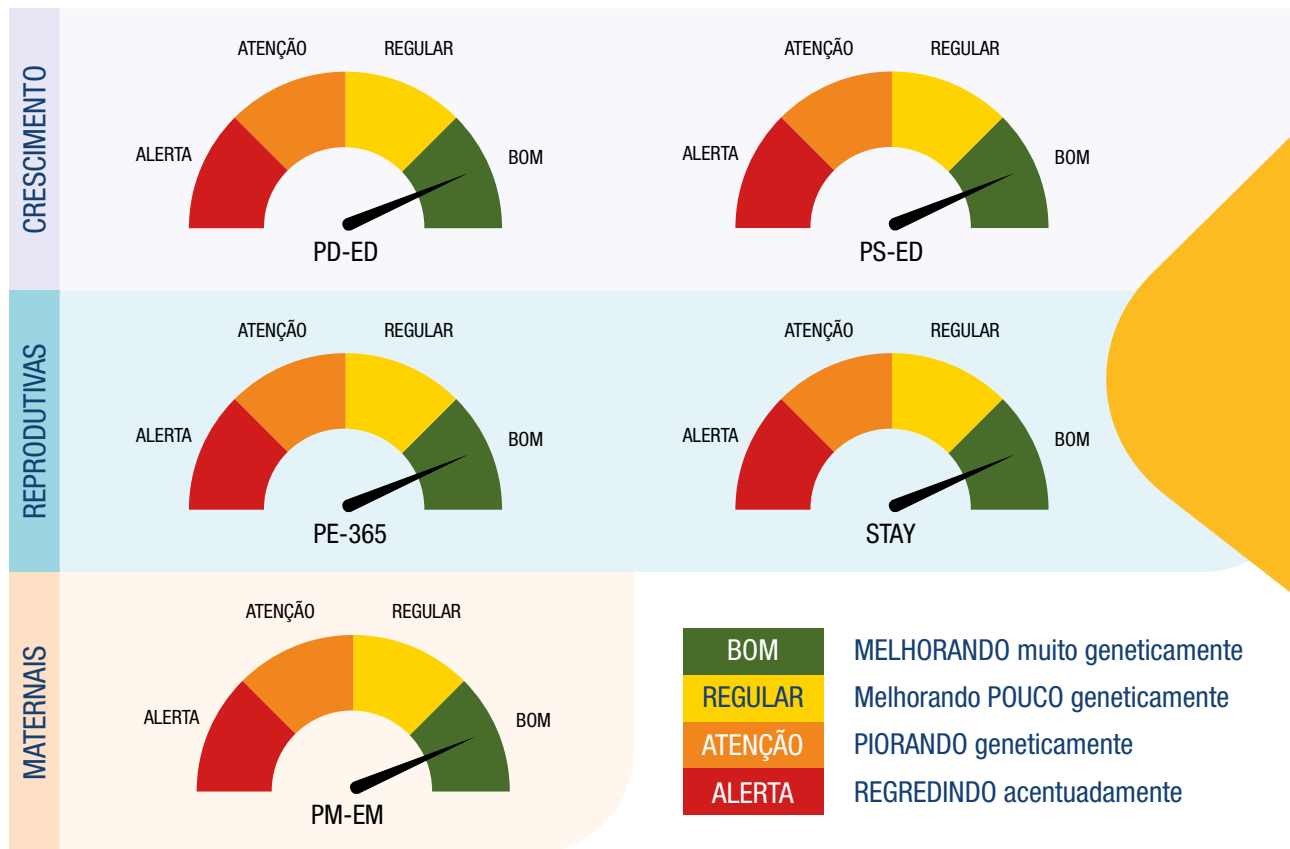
CRESCIMENTO

ATENÇÃO REGULAR
ALERTA BOM
PD-ED

ATENÇÃO REGULAR
ALERTA BOM
PS-ED

REPRODUTIVAS

ATENÇÃO REGULAR
ALERTA BOM
PE-365

ATENÇÃO REGULAR
ALERTA BOM
STAY

MATERNAIS

ATENÇÃO REGULAR
ALERTA BOM
PM-EM

| BOM | MELHORANDO muito geneticamente |
|---|---|
| REGULAR | Melhorando POUCO geneticamente |
| ATENÇÃO | PIORANDO geneticamente |
| ALERTA | REGREDINDO acentuadamente |